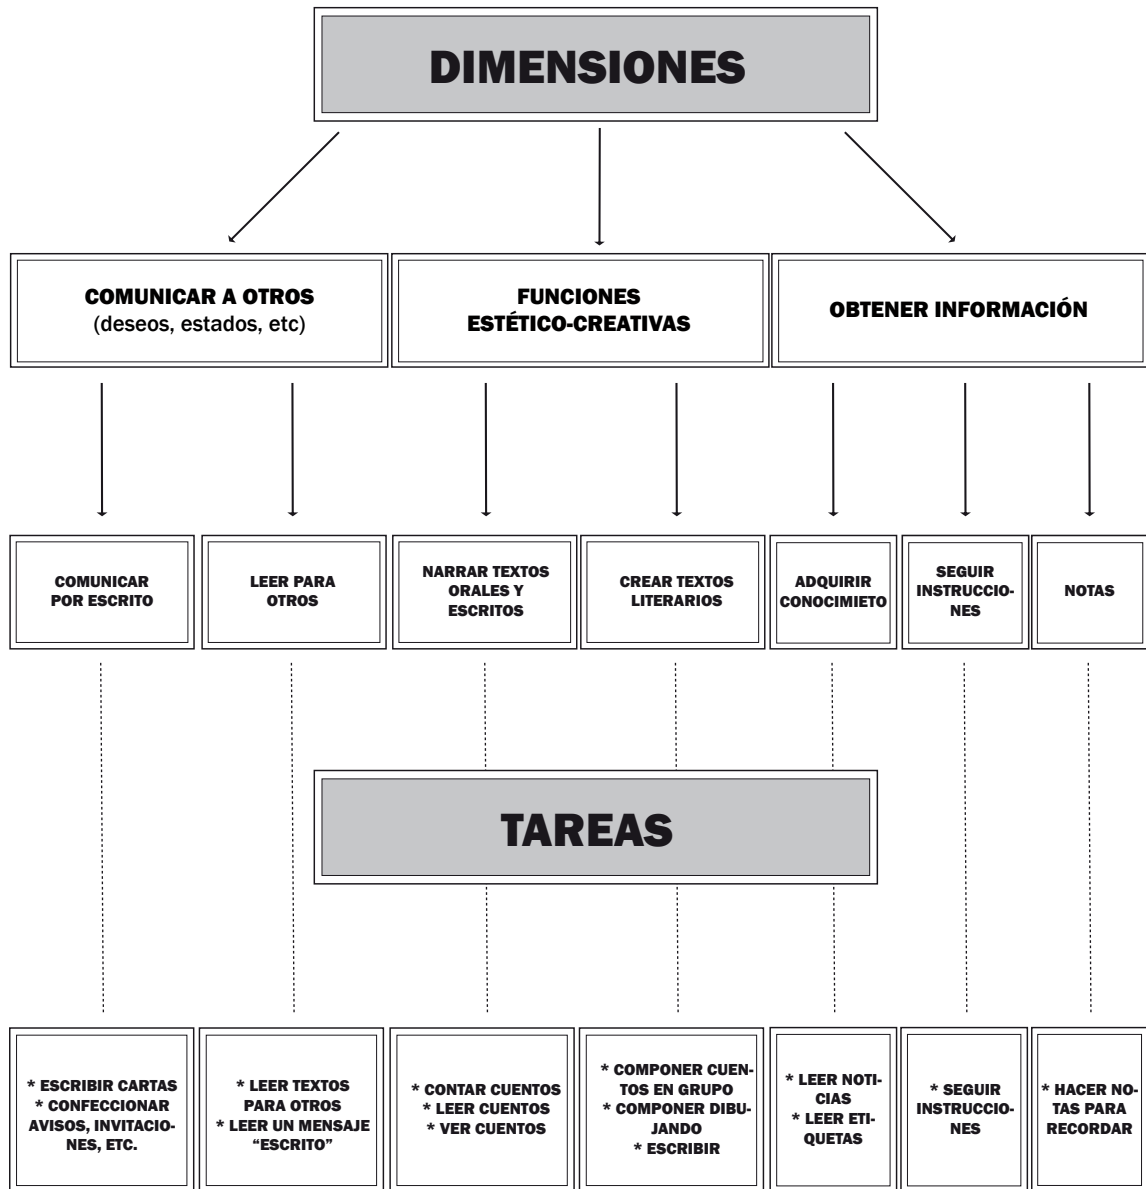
DIMENSIONES

COMUNICAR A OTROS
(deseos, estados, etc)

FUNCIONES
ESTÉTICO-CREATIVAS

OBTENER INFORMACIÓN

COMUNICAR POR ESCRITO

LEER PARA OTROS

NARRAR TEXTOS ORALES Y ESCRITOS

CREAR TEXTOS LITERARIOS

ADQUIRIR CONOCIMIETO

SEGUIR INSTRUCCIONES

NOTAS

TAREAS

* ESCRIBIR CARTAS
* CONFECCIONAR AVISOS, INVITACIONES, ETC.

* LEER TEXTOS PARA OTROS
* LEER UN MENSAJE "ESCRITO"

* CONTAR CUENTOS
* LEER CUENTOS
* VER CUENTOS

* COMPONER CUENTOS EN GRUPO
* COMPONER DIBUJANDO
* ESCRIBIR

* LEER NOTICIAS
* LEER ETIQUETAS

* SEGUIR INSTRUCCIONES

* HACER NOTAS PARA RECORDAR